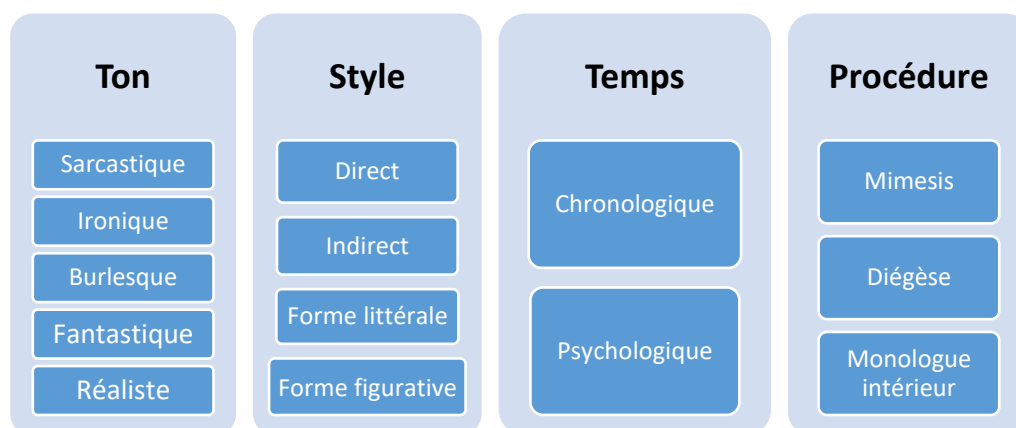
Ton

Sarcastique

Ironique

Burlesque

Fantastique

Réaliste

Style

Direct

Indirect

Forme littérale

Forme figurative

Temps

Chronologique

Psychologique

Procédure

Mimesis

Diégèse

Monologue intérieur